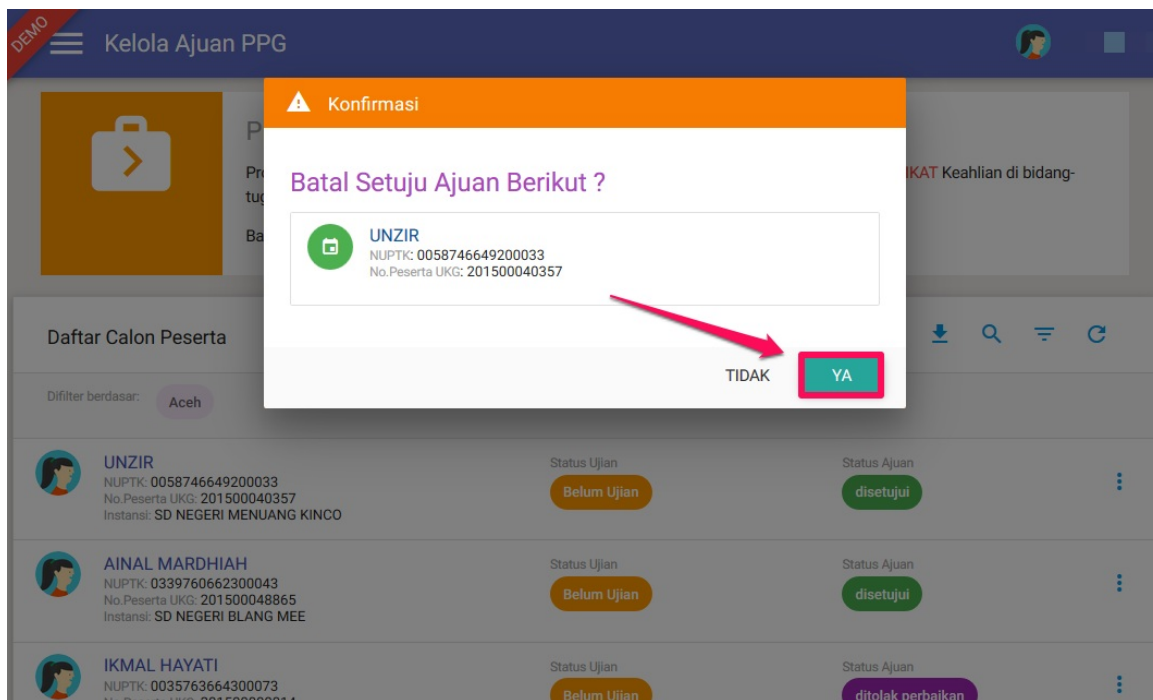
DEMO

Kelola Ajuan PPG

P

Pr
tu

Ba

IKAT Keahlian di bidang-

Konfirmasi

Batal Setuju Ajuan Berikut ?

UNZIR
NUPTK: 0058746649200033
No.Peserta UKG: 201500040357

TIDAK

YA

Daftar Calon Peserta

Difilter berdasar: Aceh

UNZIR
NUPTK: 0058746649200033
No.Peserta UKG: 201500040357
Instansi: SD NEGERI MENUANG KINCO

Status Ujian
Belum Ujian

Status Ajuan
disetujui

AINAL MARDHIAH
NUPTK: 0339760662300043
No.Peserta UKG: 201500048865
Instansi: SD NEGERI BLANG MEE

Status Ujian
Belum Ujian

Status Ajuan
disetujui

IKMAL HAYATI
NUPTK: 0035763664300073
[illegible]

Status Ujian
Belum Ujian

Status Ajuan
ditolak perbaikan